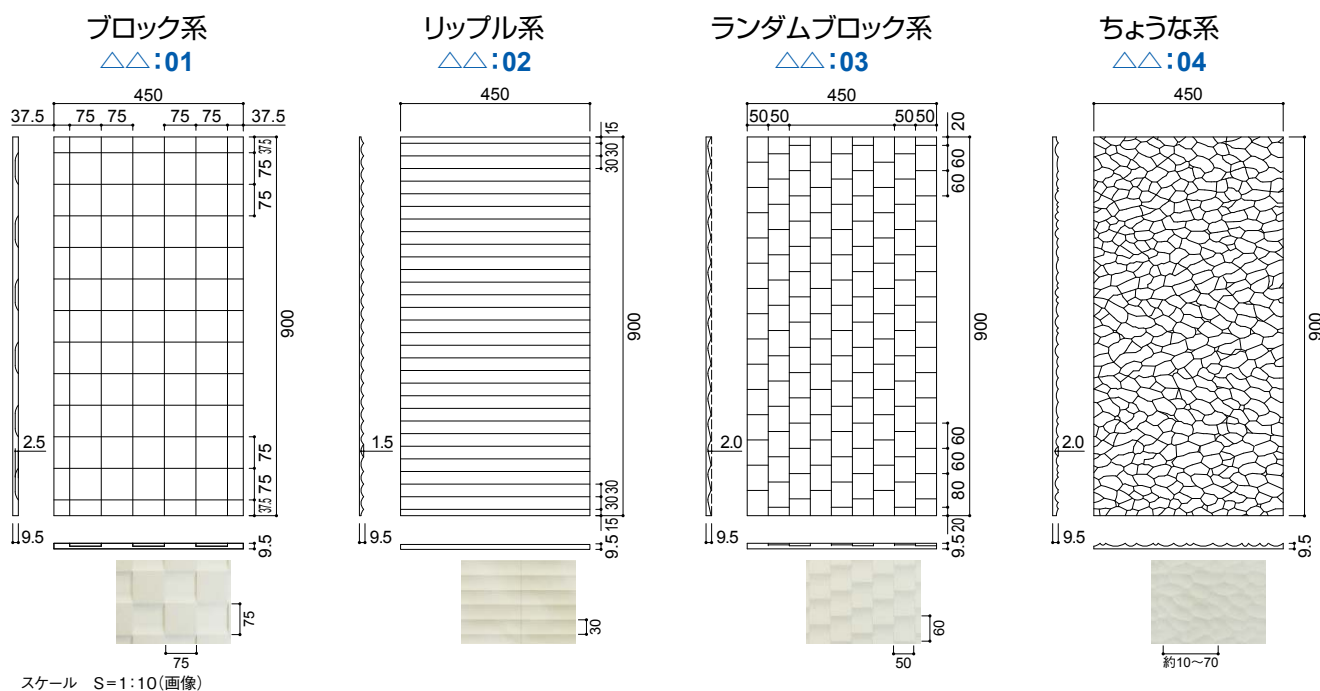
ブロック系
△△:01

450
37.5 75 75 75 75 37.5
37.5 75 75
900
75 75 37.5
2.5
9.5
9.5
75
75

リップル系
△△:02

450
15 30 30
900
30 30 15
1.5
9.5
9.5
30

ランダムブロック系
△△:03

450
50 50 50 50
20 60 60
900
60 60 80 20
2.0
9.5
9.5
60
50

ちょうな系
△△:04

450
900
2.0
9.5
9.5
約10~70

スケール S=1:10(画像)